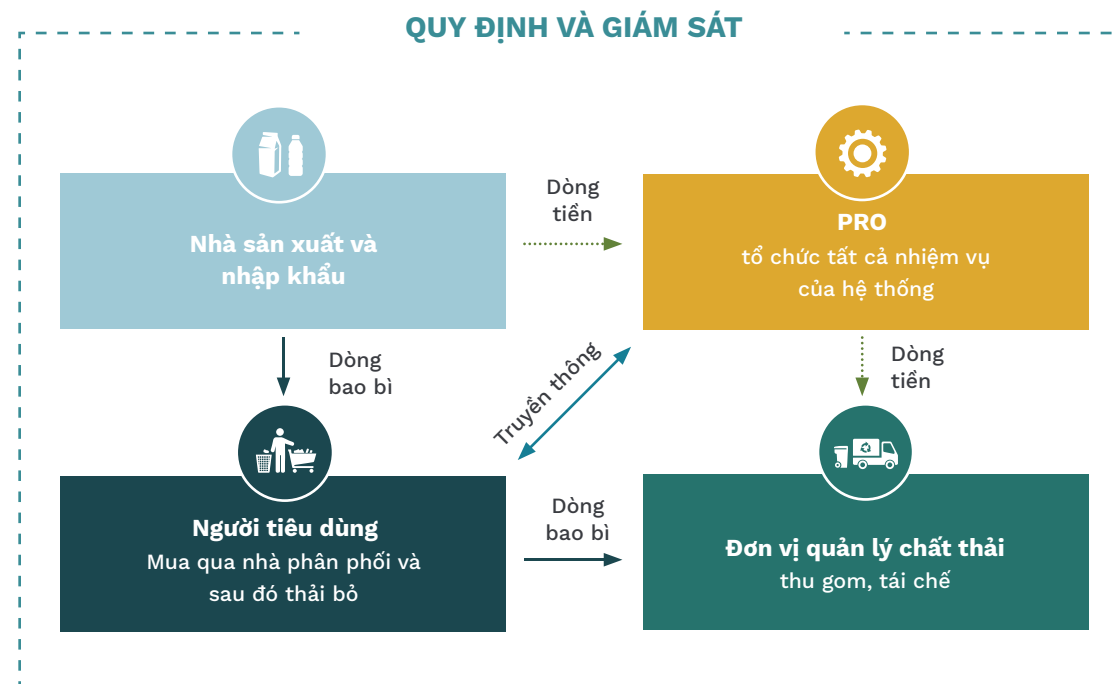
QUY ĐỊNH VÀ GIÁM SÁT

Nhà sản xuất và nhập khẩu

Dòng tiền

PRO
tổ chức tất cả nhiệm vụ của hệ thống

Dòng bao bì

Truyền thông

Dòng tiền

Người tiêu dùng
Mua qua nhà phân phối và sau đó thải bỏ

Dòng bao bì

Đơn vị quản lý chất thải
thu gom, tái chế